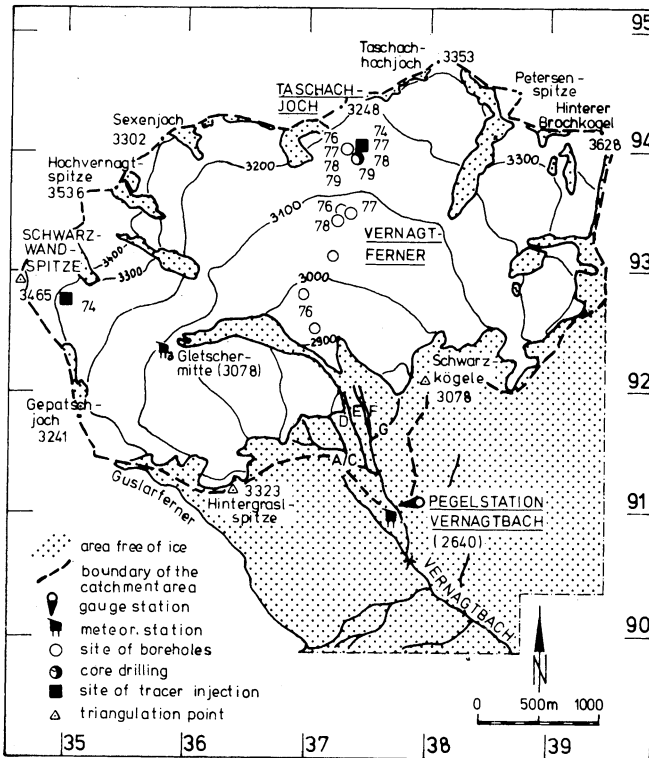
95
Taschach-hochjoch
3353
Petersen-spitze
TASCHACH-JOCH
3248
Hinterer Brochkogel
3628
Sexenjoch
3302
76
77
78
79
74
77
78
79
94
Hochvernagt-spitze
3536
3200
3300
3100
76
77
78
VERNAGT-FERNER
SCHWARZ-WAND-SPITZE
3400
3300
93
3465
74
3000
76
2900
Gletscher-mitte (3078)
Schwarz-kögele
3078
92
Gepatsch-joch
3241
E
F
D
G
A
C
Guslarferner
3323
Hintergrasl-spitze
PEGELSTATION VERNAGTBACH
(2640)
91
area free of ice
boundary of the catchment area
gauge station
meteor. station
site of boreholes
core drilling
site of tracer injection
triangulation point
VERNAGTBACH
N
90
0
500m
1000
35
36
37
38
39